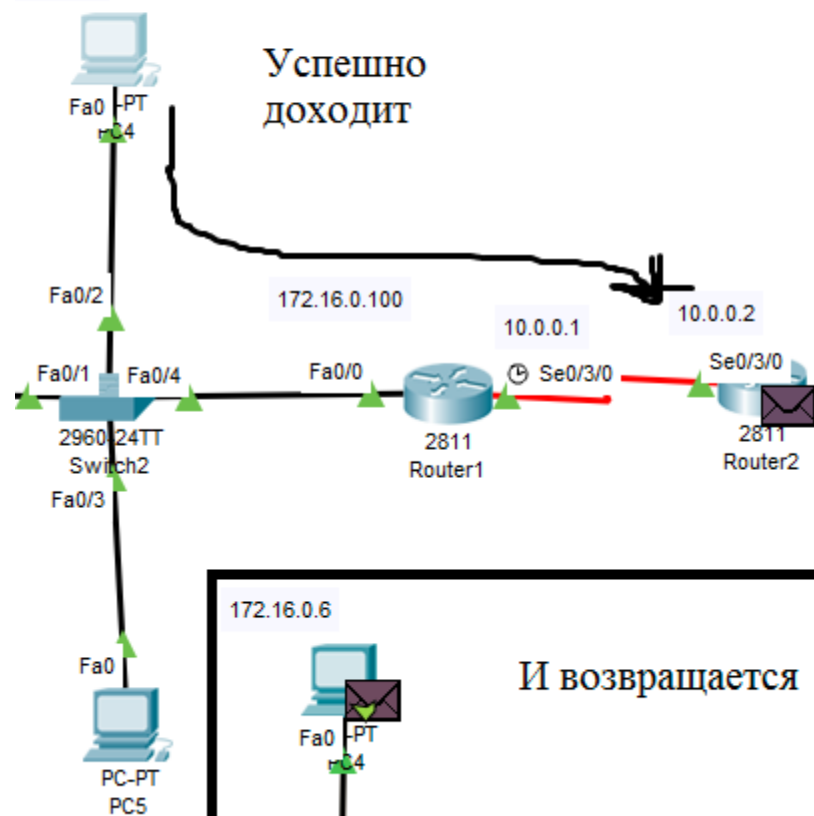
Fa0 -PT
PC4

Успешно доходит

Fa0/2

172.16.0.100

10.0.0.1

10.0.0.2

Fa0/1
Fa0/4
Fa0/0
Se0/3/0
Se0/3/0

2960-24TT
Switch2

2811
Router1

2811
Router2

Fa0/3

Fa0

PC-PT
PC5

172.16.0.6

Fa0 -PT
PC4

И возвращается